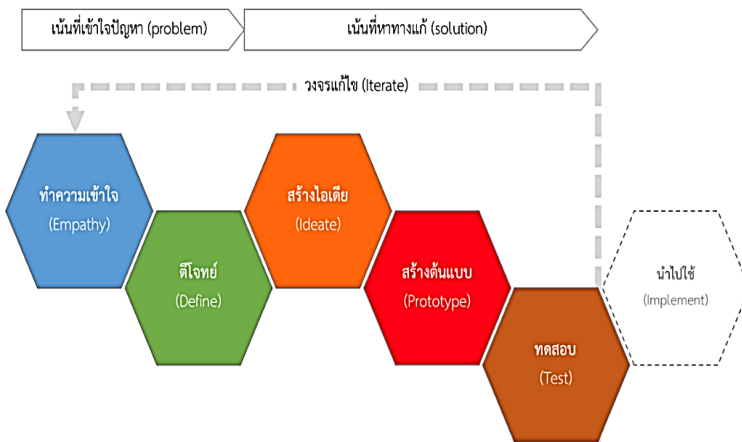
เน้นที่เข้าใจปัญหา (problem)

เน้นที่หาทางแก้ (solution)

วงจรแก้ไข (Iterate)

ทำความเข้าใจ
(Empathy)

ตีโจทย์
(Define)

สร้างไอเดีย
(Ideate)

สร้างต้นแบบ
(Prototype)

ทดสอบ
(Test)

นำไปใช้
(Implement)